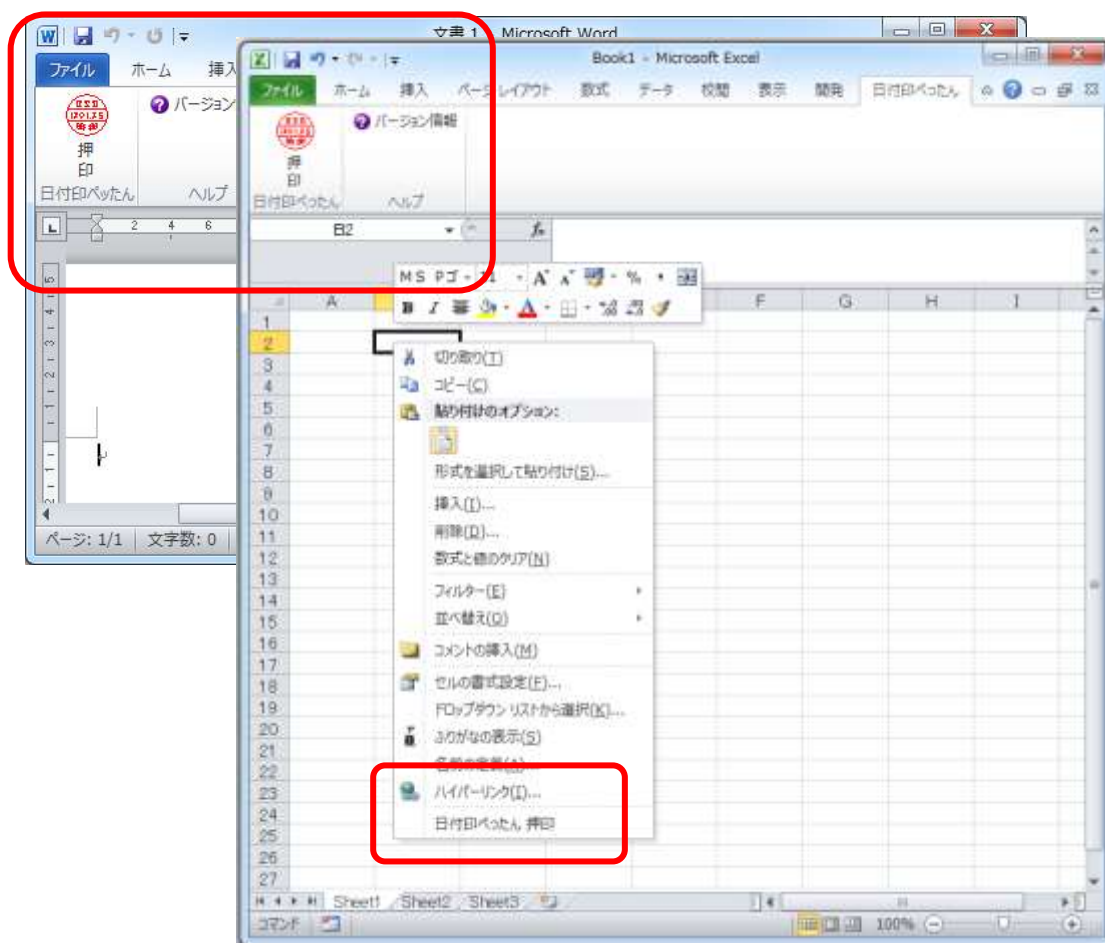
文書 1 - Microsoft Word
ファイル
ホーム
挿入
押印
バージョン
日付印ぺったん
ヘルプ
ページ: 1/1
文字数: 0

Book1 - Microsoft Excel
ファイル
ホーム
挿入
ページレイアウト
数式
データ
校閲
表示
開発
日付印ぺったん
押印
バージョン情報
日付印ぺったん
ヘルプ
B2
$f_x$
MS Pゴ
A
B
F
G
H
I
1
2
3
4
5
6
7
8
9
10
11
12
13
14
15
16
17
18
19
20
21
22
23
24
25
26
27
切り取り(T)
コピー(C)
貼り付けのオプション:
形式を選択して貼り付け(S)...
挿入(I)...
削除(D)...
数式と値のクリア(N)
フィルター(E)
並べ替え(O)
コメントの挿入(M)
セルの書式設定(F)...
ドロップダウン リストから選択(K)...
ふりがなの表示(S)
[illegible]
ハイパーリンク(I)...
日付印ぺったん 押印
Sheet1
Sheet2
Sheet3
コマンド
100%